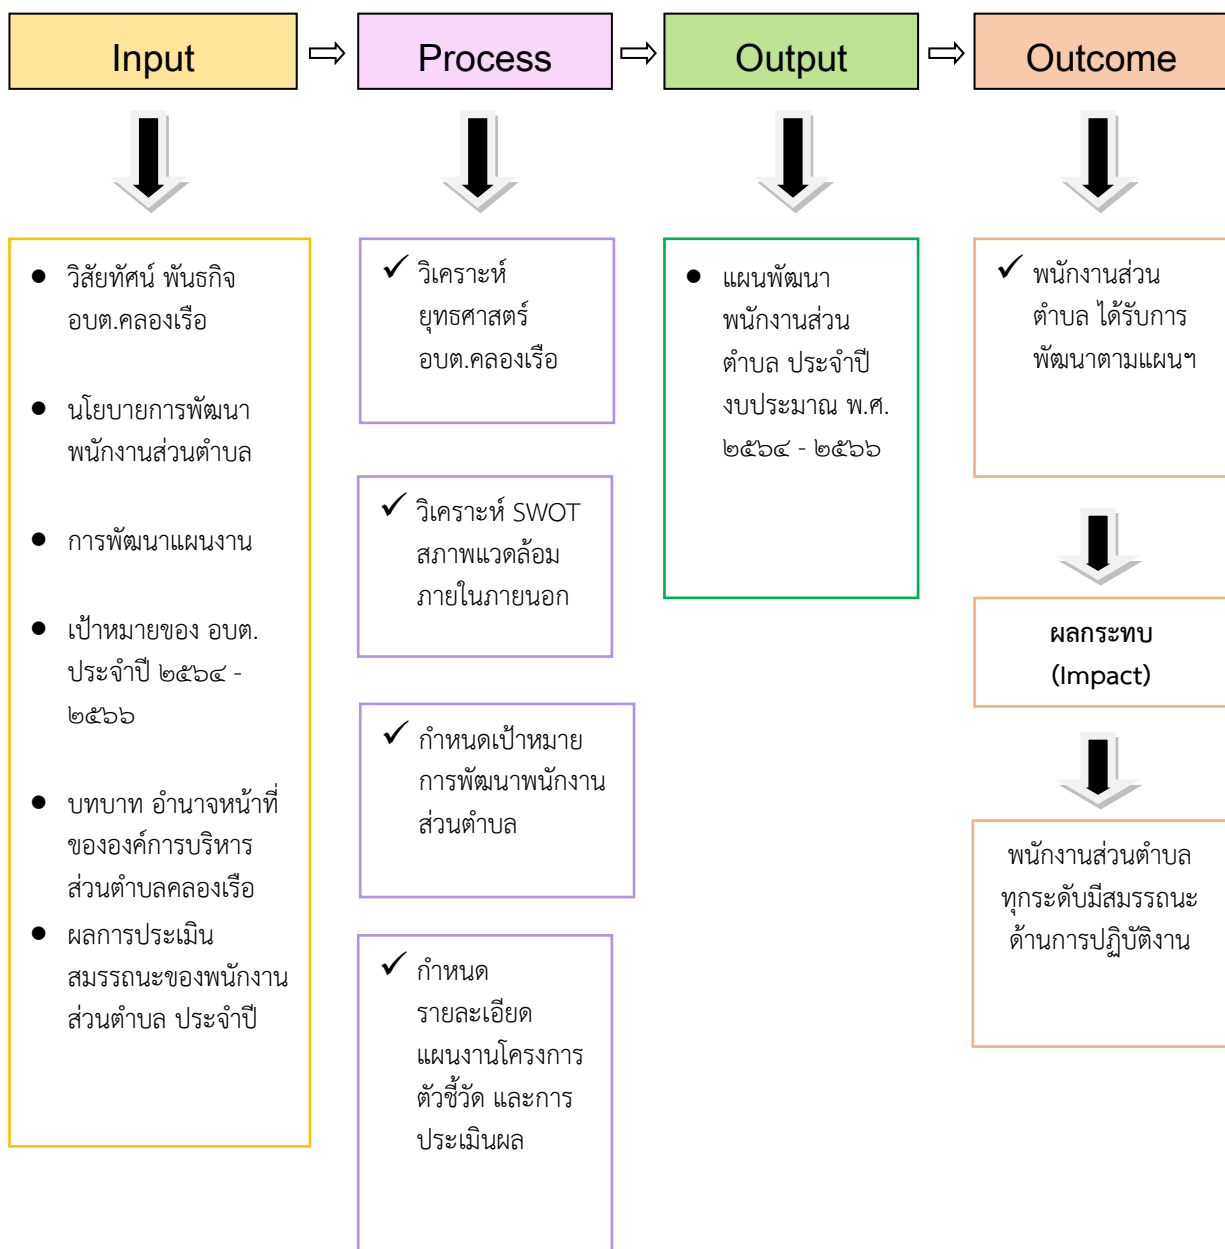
Input ⇨ Process ⇨ Output ⇨ Outcome

● วิสัยทัศน์ พันธกิจ อบต.คลองเรือ

● นโยบายการพัฒนาพนักงานส่วนตำบล

● การพัฒนาแผนงาน

● เป้าหมายของ อบต. ประจำปี ๒๕๖๔ - ๒๕๖๖

● บทบาท อำนาจหน้าที่ขององค์การบริหารส่วนตำบลคลองเรือ

● ผลการประเมินสมรรถนะของพนักงานส่วนตำบล ประจำปี

✓ วิเคราะห์ยุทธศาสตร์ อบต.คลองเรือ

✓ วิเคราะห์ SWOT สภาพแวดล้อมภายในภายนอก

✓ กำหนดเป้าหมายการพัฒนาพนักงานส่วนตำบล

✓ กำหนดรายละเอียดแผนงานโครงการ ตัวชี้วัด และการประเมินผล

● แผนพัฒนาพนักงานส่วนตำบล ประจำปีงบประมาณ พ.ศ. ๒๕๖๔ - ๒๕๖๖

✓ พนักงานส่วนตำบล ได้รับการพัฒนาตามแผนฯ

ผลกระทบ (Impact)

พนักงานส่วนตำบลทุกระดับมีสมรรถนะด้านการปฏิบัติงาน